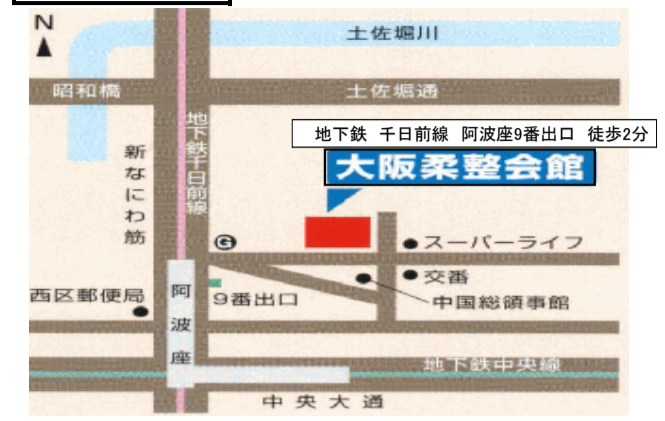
N

土佐堀川

昭和橋

土佐堀通

地下鉄 千日前線 阿波座9番出口 徒歩2分

大阪柔整会館

新なにわ筋

地下鉄千日前線

G

スーパーライフ

交番

西区郵便局

阿波座

9番出口

中国総領事館

地下鉄中央線

中央大通